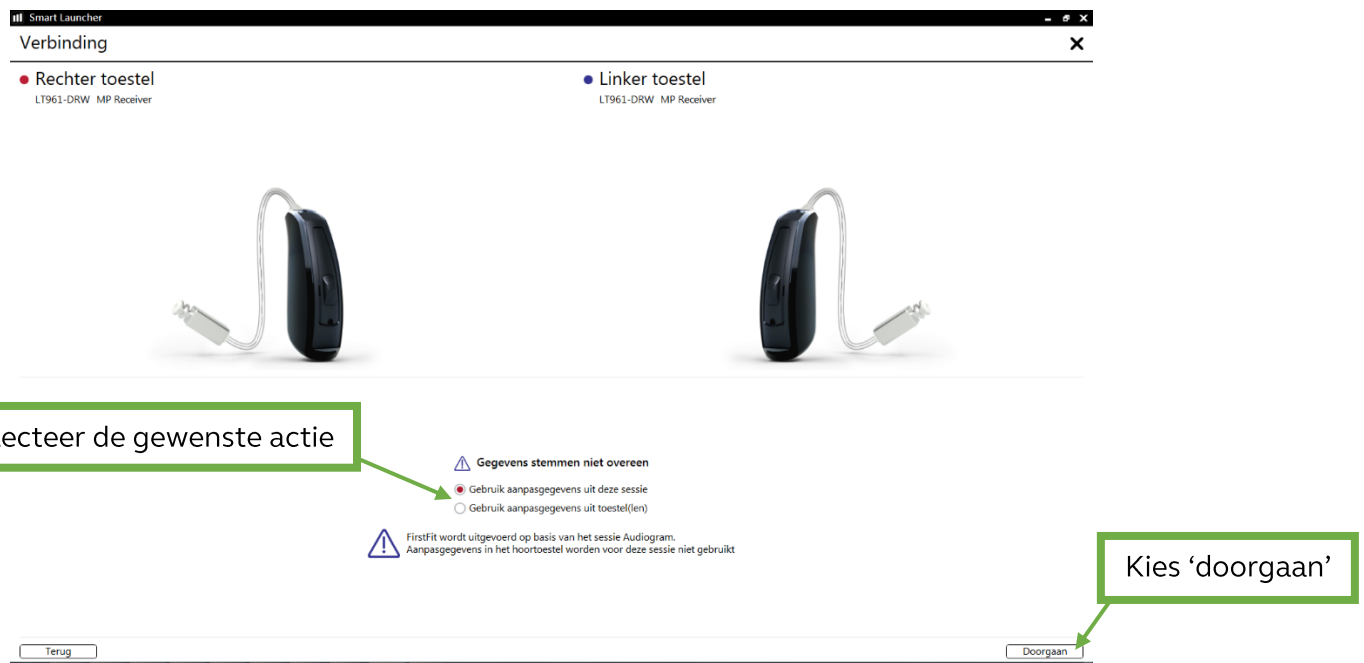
Smart Launcher

Verbinding

Rechter toestel
LT961-DRW MP Receiver

Linker toestel
LT961-DRW MP Receiver

ecteer de gewenste actie

Gegevens stemmen niet overeen

Gebruik aanpasgegevens uit deze sessie
Gebruik aanpasgegevens uit toestel(len)

FirstFit wordt uitgevoerd op basis van het sessie Audiogram.
Aanpasgegevens in het hoortoestel worden voor deze sessie niet gebruikt

Kies ‘doorgaan’

Terug

Doorgaan